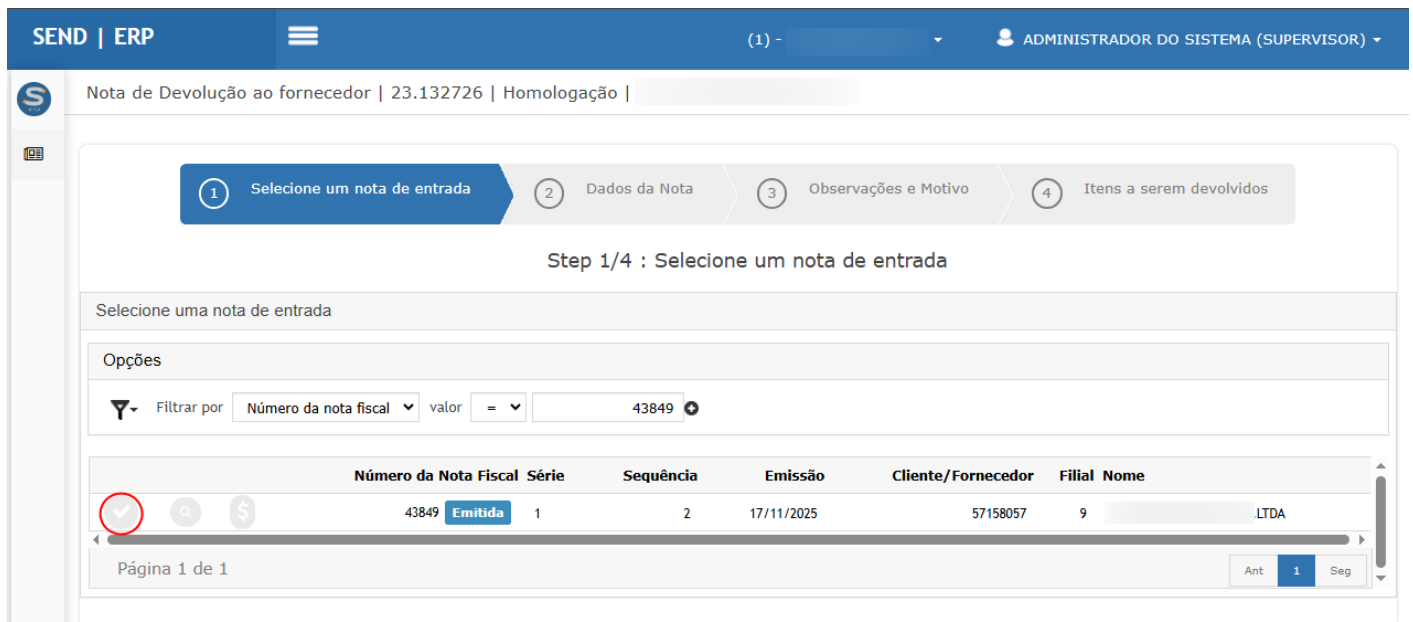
SEND | ERP

(1) -

ADMINISTRADOR DO SISTEMA (SUPERVISOR)

Nota de Devolução ao fornecedor | 23.132726 | Homologação |

1 Selecione um nota de entrada
2 Dados da Nota
3 Observações e Motivo
4 Itens a serem devolvidos

Step 1/4 : Selecione um nota de entrada

Selecione uma nota de entrada

Opções

Filtrar por Número da nota fiscal valor = 43849

| | Número da Nota Fiscal | Série | Sequência | Emissão | Cliente/Fornecedor | Filial | Nome |
|---|---|---|---|---|---|---|---|
| | 43849 Emitida | 1 | 2 | 17/11/2025 | 57158057 | 9 | LTDA |

Página 1 de 1

Ant 1 Seg